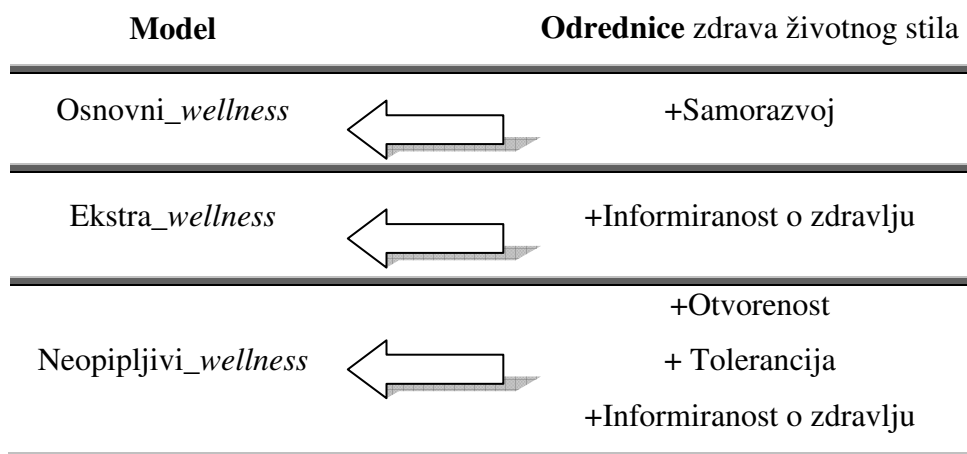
| **Model** | **Odrednice** zdrava životnog stila |
|---|---|
| Osnovni_*wellness* | +Samorazvoj |
| Ekstra_*wellness* | +Informiranost o zdravlju |
| Neopipljivi_*wellness* | +Otvorenost<br>+ Tolerancija<br>+Informiranost o zdravlju |